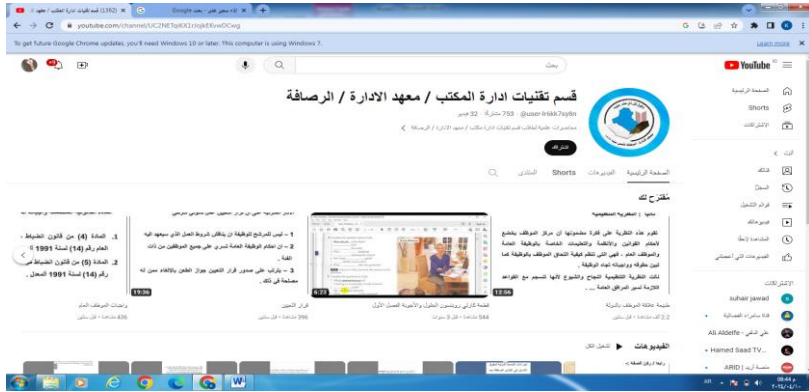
(1362) قسم تقنيات ادارة المكتب / معهد ا... ×
Google - بحث ×
اداء سجير علي - بحث Google ×
youtube.com/channel/UC2NETqiKX1ciqjkEKvwDCwg
To get future Google Chrome updates, you'll need Windows 10 or later. This computer is using Windows 7.
Learn more
YouTube
بحث
قسم تقنيات ادارة المكتب / معهد الادارة / الرصافة
@user-lrkkk7sy8n 753 مشتركًا 32 فيديو
محاضرات علمية لطلاب قسم تقنيات ادارة مكتب / معهد الادارة / الرصافة
اشتراك
الصفحة الرئيسية
الفيديوهات
Shorts
المنتدى
مقترح لك
ثانيا : النظرية التنظيمية
تقوم هذه النظرية على فكرة مضمونها ان مركز الموظف يخضع لاحكام القوانين والانظمة والتعليمات الخاصة بالوظيفة العامة والموظف العام ، فهي التي تنظم كيفية التحاق الموظف بالوظيفة كما تبين حقوقه وواجباته اتجاه الوظيفة .
تلاقت النظرية التنظيمية النجاح والشيوع لانها تنسجم مع القواعد اللازمة لسير المرافق العامة ...
12:56
نظرية علاقة الموظف بالدولة
2.2 ألف مشاهدة • قبل سنتين
6:23
تقنية كتابي رويتيون الطويل والاجوبة للفصل الاول
544 مشاهدة • قبل 3 سنوات
1 - ليس للمرشح للوظيفة ان يتقاضى شروط العمل الذي سيعهد اليه
2 - ان احكام الوظيفة العامة تسري على جميع الموظفين من ذات الفئة .
3 - يترتب على صدور قرار التعيين جواز الطعن بالالغاء ممن له مصلحة في ذلك .
قرار التعيين
396 مشاهدة • قبل سنتين
1. المادة (4) من قانون انضباط ... العام رقم (14) لسنة 1991 ...
2. المادة (5) من قانون انضباط ... رقم (14) لسنة 1991 المعدل .
19:36
واجبات الموظف العام
426 مشاهدة • قبل سنتين
الفيديوهات
تشغيل الكل
الصفحة الرئيسية
Shorts
الاشتراكات
أنت
قناتك
السجل
قوائم التشغيل
فيديوهاتك
المشاهدة لاحقًا
الفيديوهات التي أعجبتني
الاشتراكات
suhair jawad
قناة ستايل الصيدلانية
Ali Aldeife - علي الدليفي
Hamed Saad TV...
منصة أريد | ARID
09:44 م
٢٠٢٤/٠٤/١٠